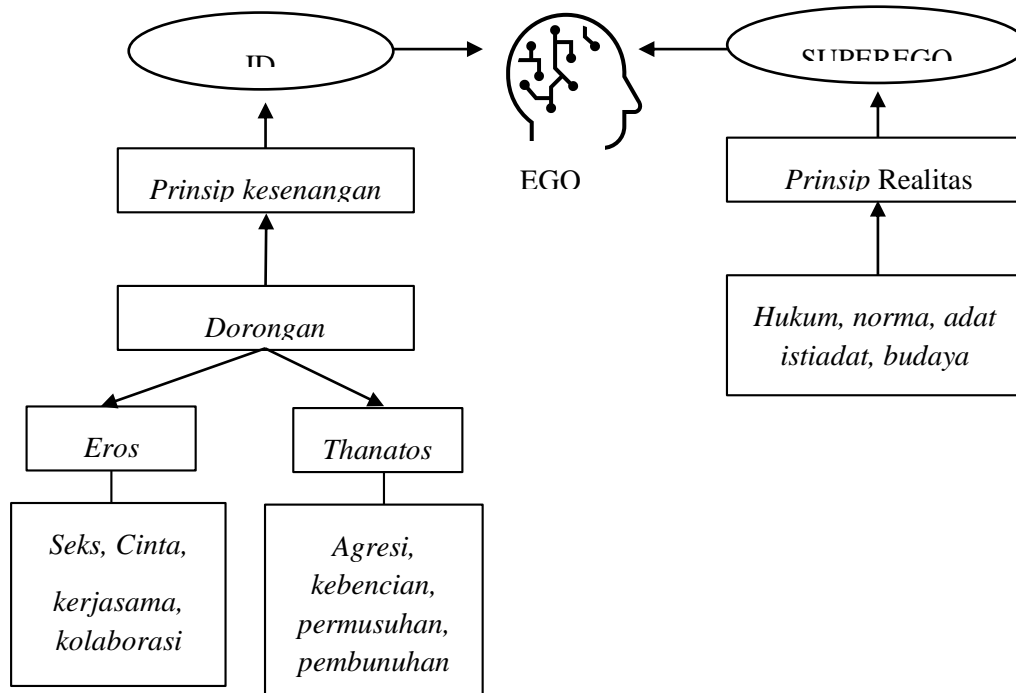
ID

EGO

SUPEREGO

*Prinsip kesenangan*

*Prinsip* Realitas

*Dorongan*

*Hukum, norma, adat istiadat, budaya*

*Eros*

*Thanatos*

*Seks, Cinta, kerjasama, kolaborasi*

*Agresi, kebencian, permusuhan, pembunuhan*